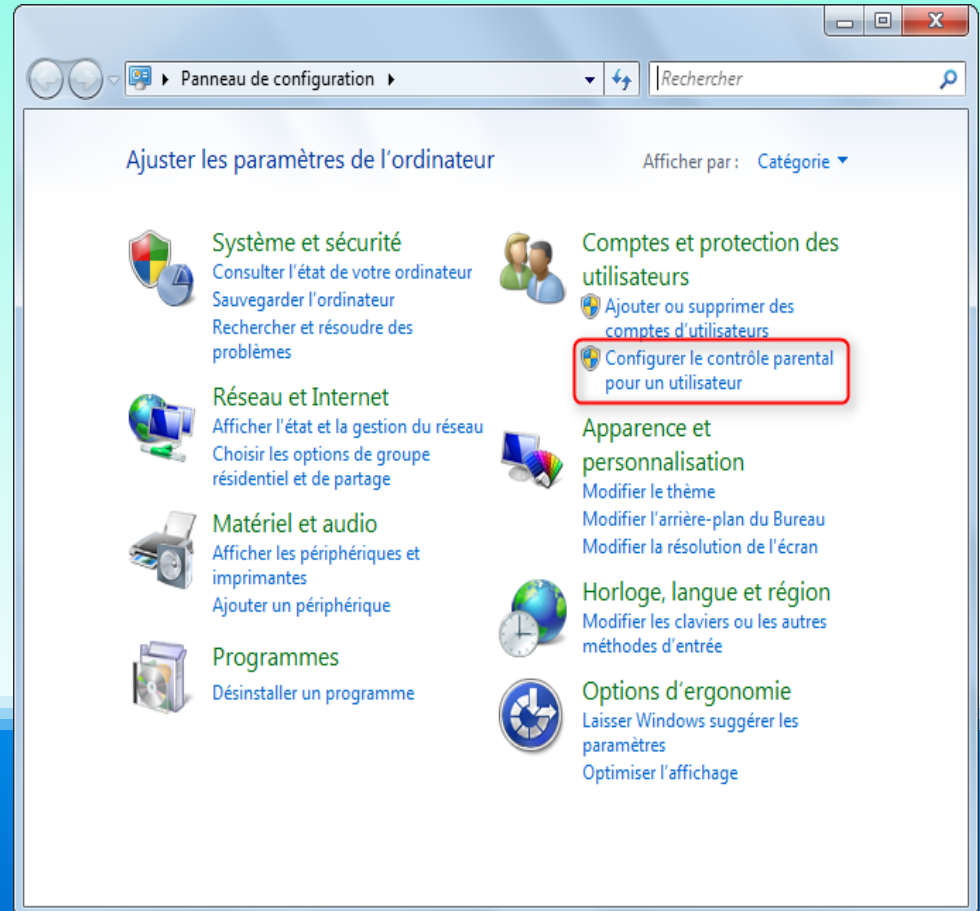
Panneau de configuration

Rechercher

Ajuster les paramètres de l'ordinateur

Afficher par : Catégorie

Système et sécurité
Consulter l'état de votre ordinateur
Sauvegarder l'ordinateur
Rechercher et résoudre des problèmes

Réseau et Internet
Afficher l'état et la gestion du réseau
Choisir les options de groupe résidentiel et de partage

Matériel et audio
Afficher les périphériques et imprimantes
Ajouter un périphérique

Programmes
Désinstaller un programme

Comptes et protection des utilisateurs
Ajouter ou supprimer des comptes d'utilisateurs
Configurer le contrôle parental pour un utilisateur

Apparence et personnalisation
Modifier le thème
Modifier l'arrière-plan du Bureau
Modifier la résolution de l'écran

Horloge, langue et région
Modifier les claviers ou les autres méthodes d'entrée

Options d'ergonomie
Laisser Windows suggérer les paramètres
Optimiser l'affichage